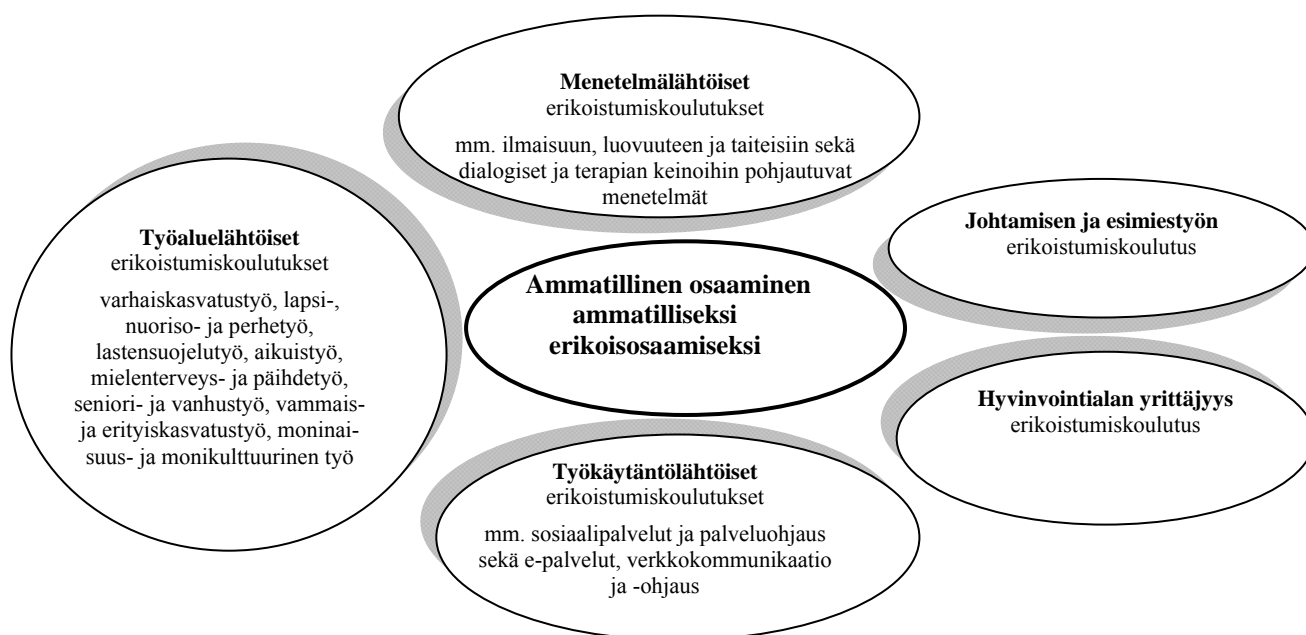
**Menetelmälähtöiset**
erikoistumiskoulutukset

mm. ilmaisuun, luovuuteen ja taiteisiin sekä dialogiset ja terapian keinoihin pohjautuvat menetelmät

**Työaluelähtöiset**
erikoistumiskoulutukset

varhaiskasvatustyö, lapsi-, nuoriso- ja perhetyö, lastensuojelutyö, aikuistyö, mielenterveys- ja päihdetyö, seniori- ja vanhustyö, vammais- ja erityiskasvatustyö, monimuotoisuus- ja monikulttuurinen työ

**Ammatillinen osaaminen ammatilliseksi erikoisosaamiseksi**

**Johtamisen ja esimiestyön**
erikoistumiskoulutus

**Hyvinvointialan yrittäjyys**
erikoistumiskoulutus

**Työkäytäntölähtöiset**
erikoistumiskoulutukset

mm. sosiaalipalvelut ja palveluohjaus sekä e-palvelut, verkkokommunikaatio ja -ohjaus